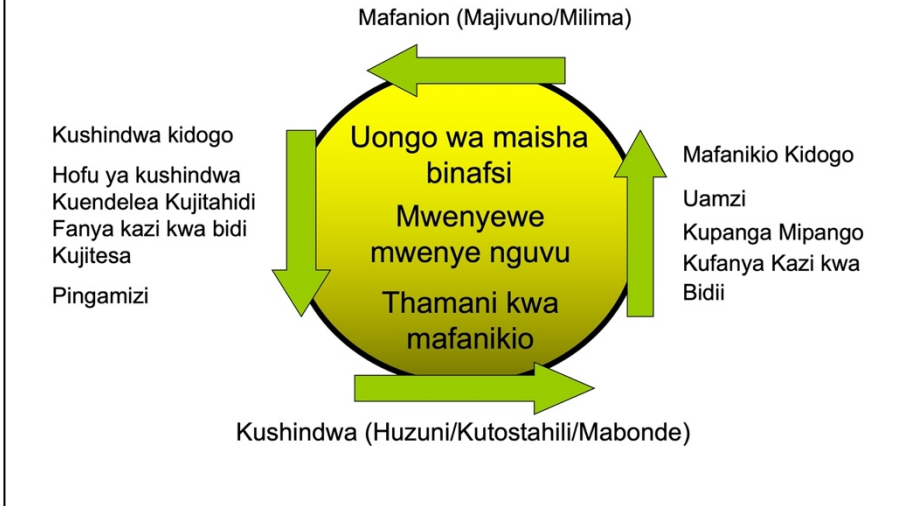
Mafanion (Majivuno/Milima)

Kushindwa kidogo

Hofu ya kushindwa
Kuendelea Kujitahidi
Fanya kazi kwa bidi
Kujitesa

Pingamizi

Uongo wa maisha binafsi

Mwenyewe mwenye nguvu

Thamani kwa mafanikio

Mafanikio Kidogo

Uamzi
Kupanga Mipango
Kufanya Kazi kwa Bidii

Kushindwa (Huzuni/Kutostahili/Mabonde)